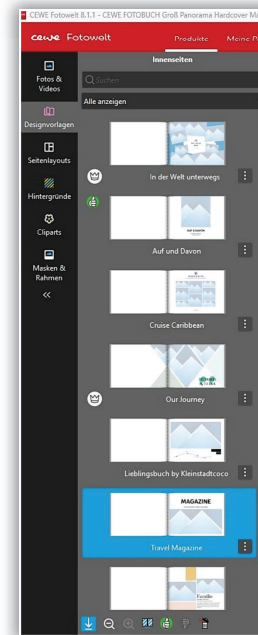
CEWE Fotowelt 8.1.1 - CEWE FOTOBUCH Groß Panorama Hardcover Ma

cewe Fotowelt

Produkte

Meine P

Fotos & Videos

Designvorlagen

Seitenlayouts

Hintergründe

Cliparts

Masken & Rahmen

<<

Innenseiten

Suchen

Alle anzeigen

In der Welt unterwegs

Auf und Davon

AUF & DAVON

Cruise Caribbean

Our Journey

Lieblingsbuch by Kleinstadtcoco

MAGAZINE

Travel Magazine

Familie